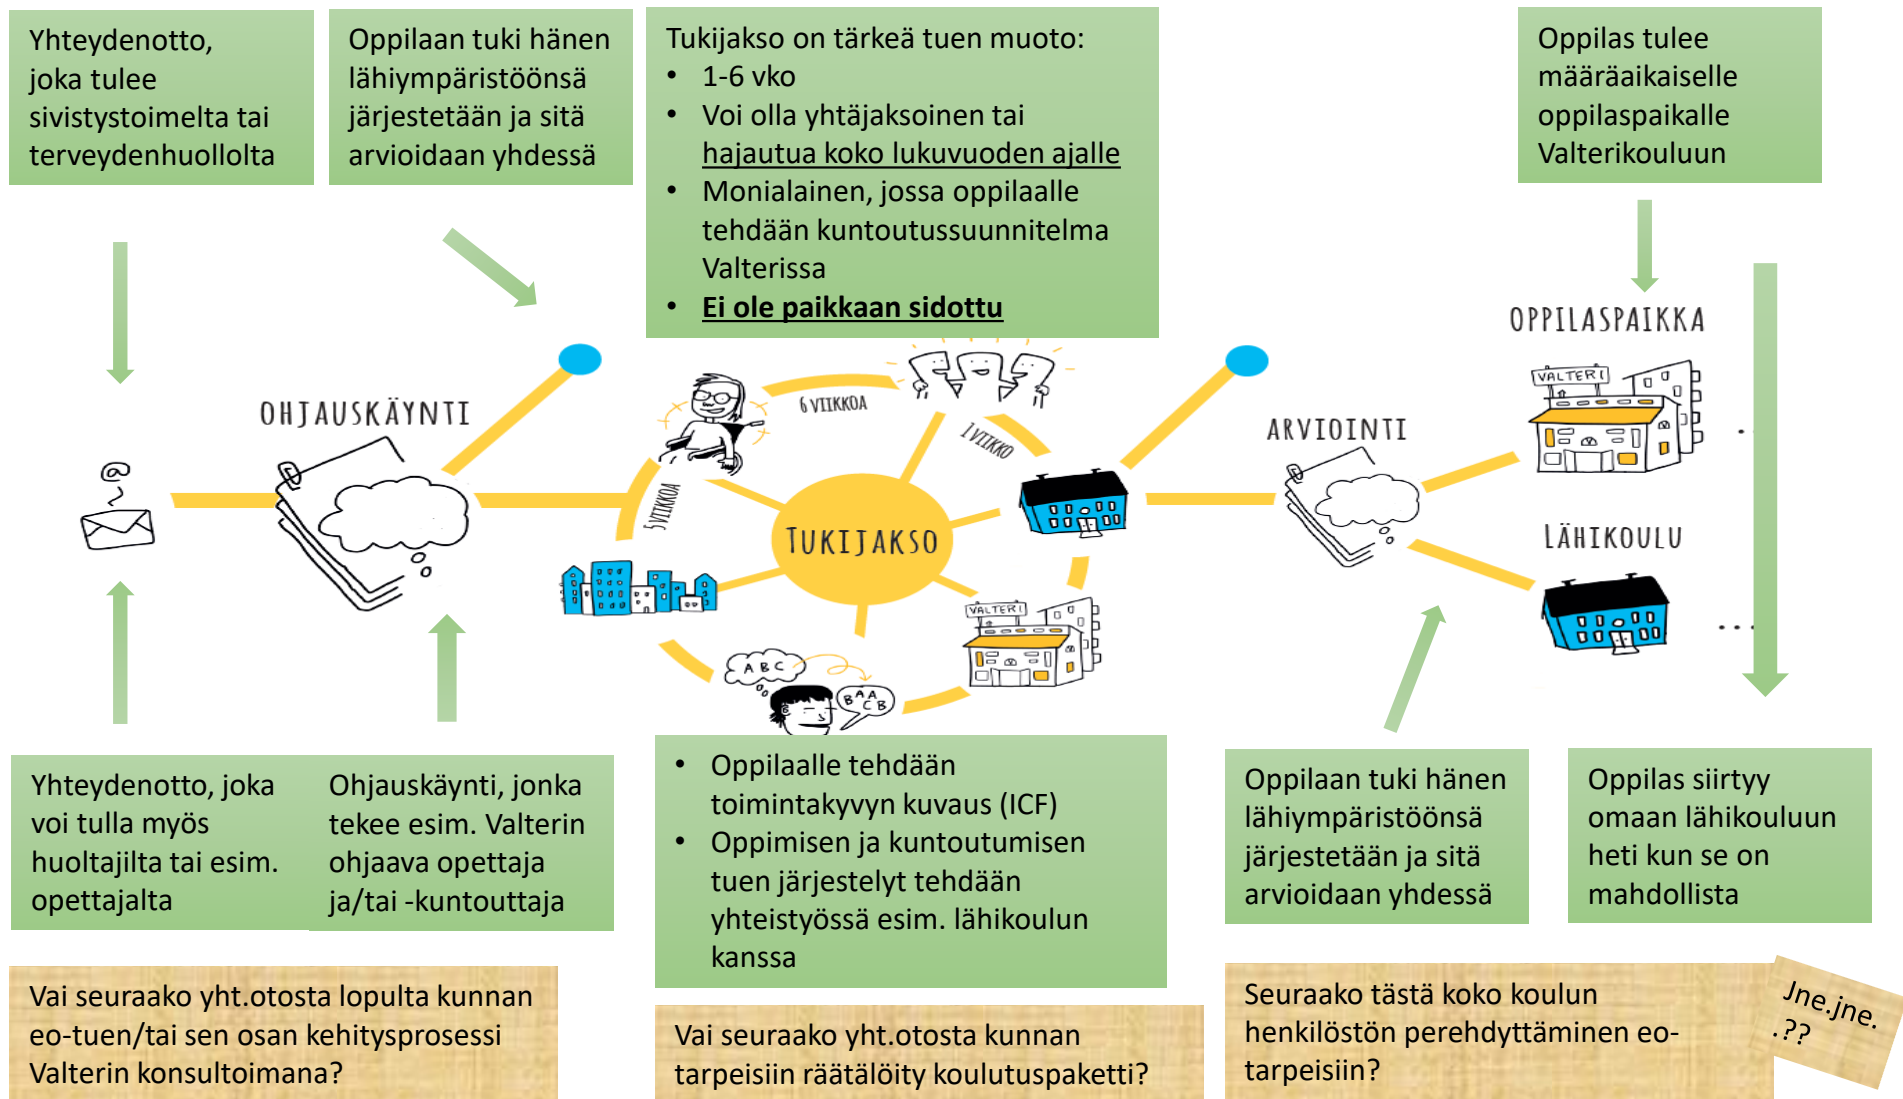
Yhteydenotto, joka tulee sivistystoimelta tai terveydenhuollolta

Oppilaan tuki hänen lähiympäristöönsä järjestetään ja sitä arvioidaan yhdessä

Tukijakso on tärkeä tuen muoto:
• 1-6 vko
• Voi olla yhtäjaksoinen tai hajautua koko lukuvuoden ajalle
• Monialainen, jossa oppilaalle tehdään kuntoutussuunnitelma Valterissa
• Ei ole paikkaan sidottu

Oppilas tulee määräaikaiselle oppilaspaikalle Valterikouluun

OHJAUSKÄYNTI

6 VIIKKOA

1 VIIKKO

5 VIIKKOA

TUKIJAKSO

VALTERI

ABC

BAA CB

ARVIOINTI

OPPILASPAIKKA

VALTERI

LÄHIKOULU

Yhteydenotto, joka voi tulla myös huoltajilta tai esim. opettajalta

Ohjauskäynti, jonka tekee esim. Valterin ohjaava opettaja ja/tai -kuntouttaja

• Oppilaalle tehdään toimintakyvyn kuvaus (ICF)
• Oppimisen ja kuntoutumisen tuen järjestelyt tehdään yhteistyössä esim. lähikoulun kanssa

Oppilaan tuki hänen lähiympäristöönsä järjestetään ja sitä arvioidaan yhdessä

Oppilas siirtyy omaan lähikouluun heti kun se on mahdollista

Vai seuraako yht.otosta lopulta kunnan eo-tuen/tai sen osan kehitysprosessi Valterin konsultoimana?

Vai seuraako yht.otosta kunnan tarpeisiin räätälöity koulutuspaketti?

Seuraako tästä koko koulun henkilöstön perehdyttäminen eo-tarpeisiin?

Jne.jne. .??